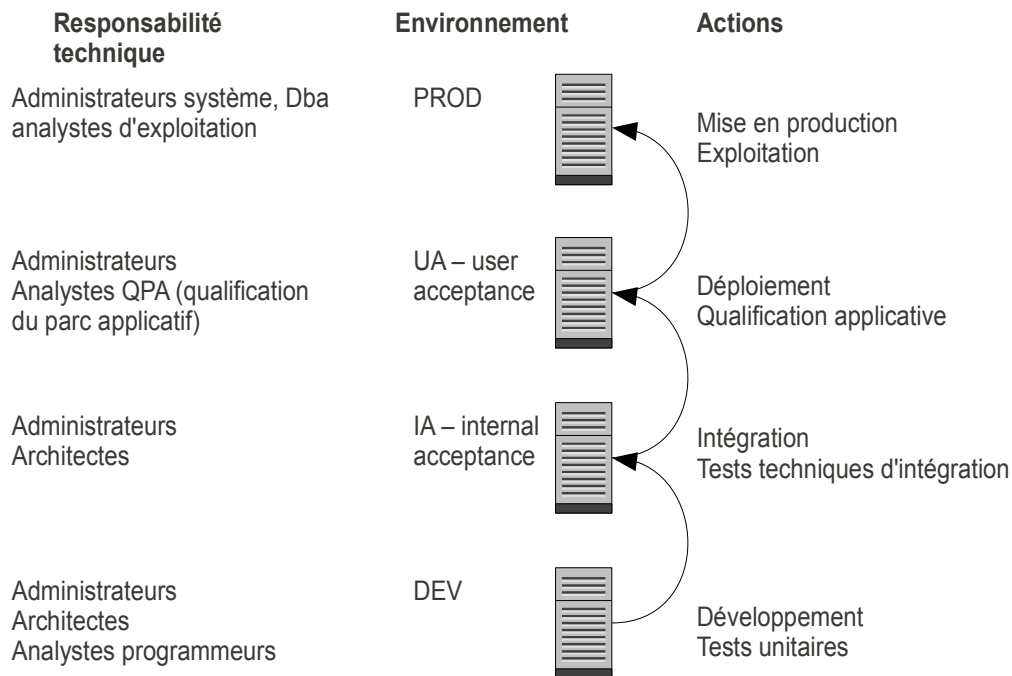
| Responsabilité technique | Environnement | Actions |
|---|---|---|
| Administrateurs système, Dba analystes d'exploitation | PROD | Mise en production Exploitation |
| Administrateurs Analystes QPA (qualification du parc applicatif) | UA – user acceptance | Déploiement Qualification applicative |
| Administrateurs Architectes | IA – internal acceptance | Intégration Tests techniques d'intégration |
| Administrateurs Architectes Analystes programmeurs | DEV | Développement Tests unitaires |